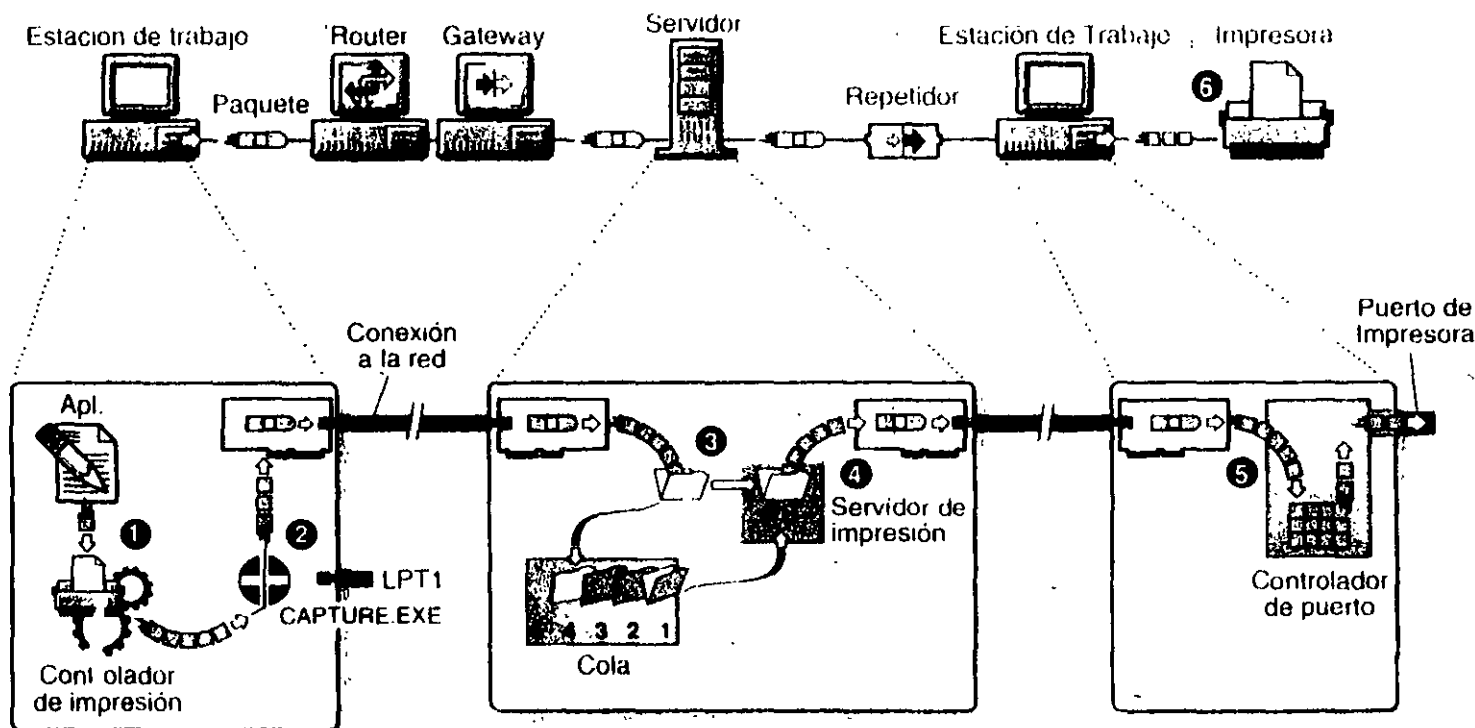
Estacion de trabajo

Router

Gateway

Servidor

Estación de Trabajo

Impresora

Paquete

Repetidor

6

Conexión a la red

Puerto de Impresora

Apl.

1

2

LPT1

CAPTURE.EXE

Cont olador de impresión

3

4

Servidor de impresión

4 3 2 1

Cola

5

Controlador de puerto